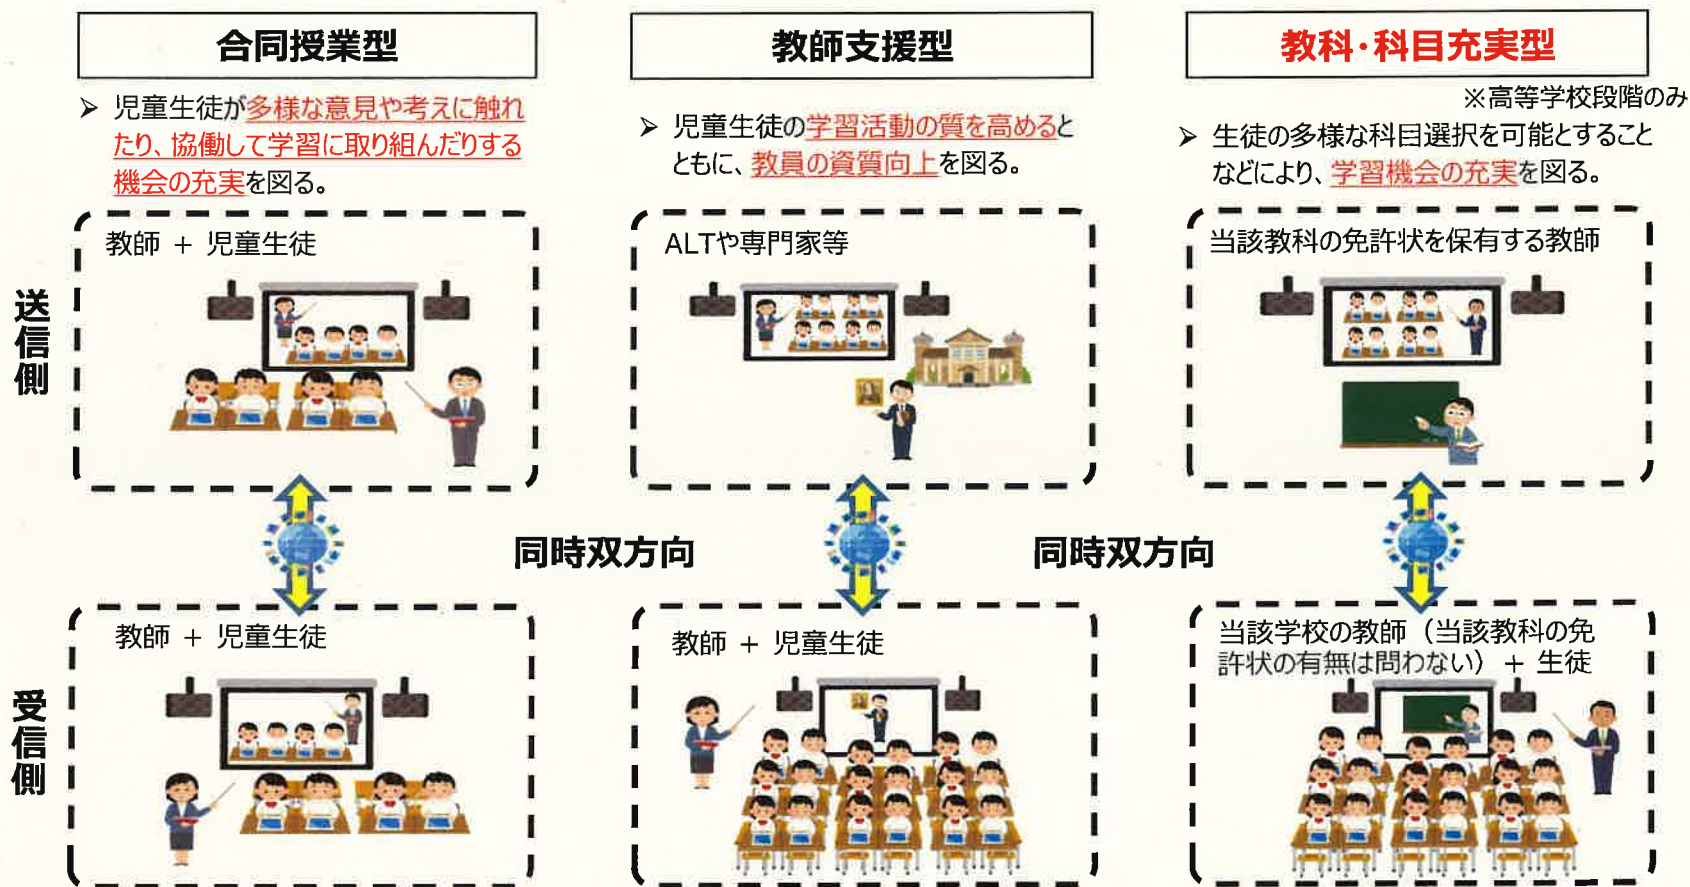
合同授業型

➢ 児童生徒が多様な意見や考えに触れたり、協働して学習に取り組んだりする機会の充実を図る。

教師支援型

➢ 児童生徒の学習活動の質を高めるとともに、教員の資質向上を図る。

教科・科目充実型

※高等学校段階のみ

➢ 生徒の多様な科目選択を可能とすることなどにより、学習機会の充実を図る。

送信側

教師 ＋ 児童生徒

ALTや専門家等

当該教科の免許状を保有する教師

同時双方向

同時双方向

受信側

教師 ＋ 児童生徒

教師 ＋ 児童生徒

当該学校の教師（当該教科の免許状の有無は問わない） ＋ 生徒